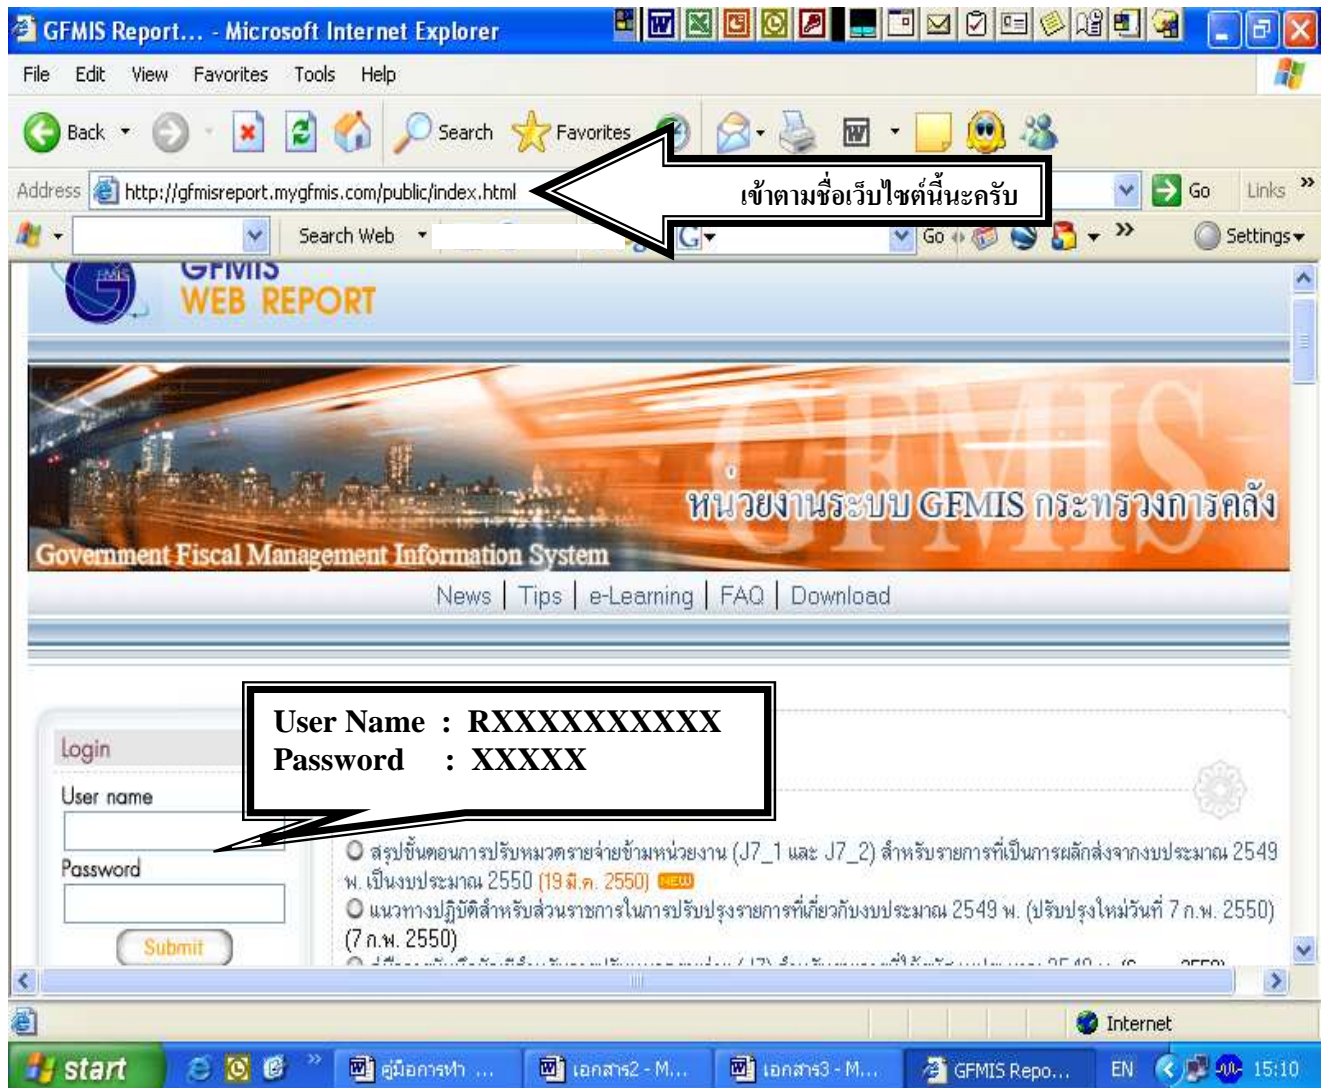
GFMIS Report... - Microsoft Internet Explorer

File Edit View Favorites Tools Help

Back Search Favorites

Address http://gfmisreport.mygfmis.com/public/index.html

เข้าตามชื่อเว็บไซต์นี้นะครับ

Go Links

Search Web Go Settings

GFMIS WEB REPORT

หน่วยงานระบบ GFMIS กระทรวงการคลัง

Government Fiscal Management Information System

News | Tips | e-Learning | FAQ | Download

User Name : RXXXXXXXXXX
Password : XXXXX

Login

User name

Password

Submit

สรุปขั้นตอนการปรับหมวดรายจ่ายข้ามหน่วยงาน (J7_1 และ J7_2) สำหรับรายการที่เป็นการผลักส่งจากงบประมาณ 2549 พ. เป็นงบประมาณ 2550 (19 มี.ค. 2550) NEW

แนวทางปฏิบัติสำหรับส่วนราชการในการปรับปรุงรายการที่เกี่ยวกับงบประมาณ 2549 พ. (ปรับปรุงใหม่วันที่ 7 ก.พ. 2550) (7 ก.พ. 2550)

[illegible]

Internet

start คู่มือการทำ ... เอกสาร2 - M... เอกสาร3 - M... GFMIS Repo... EN 15:10